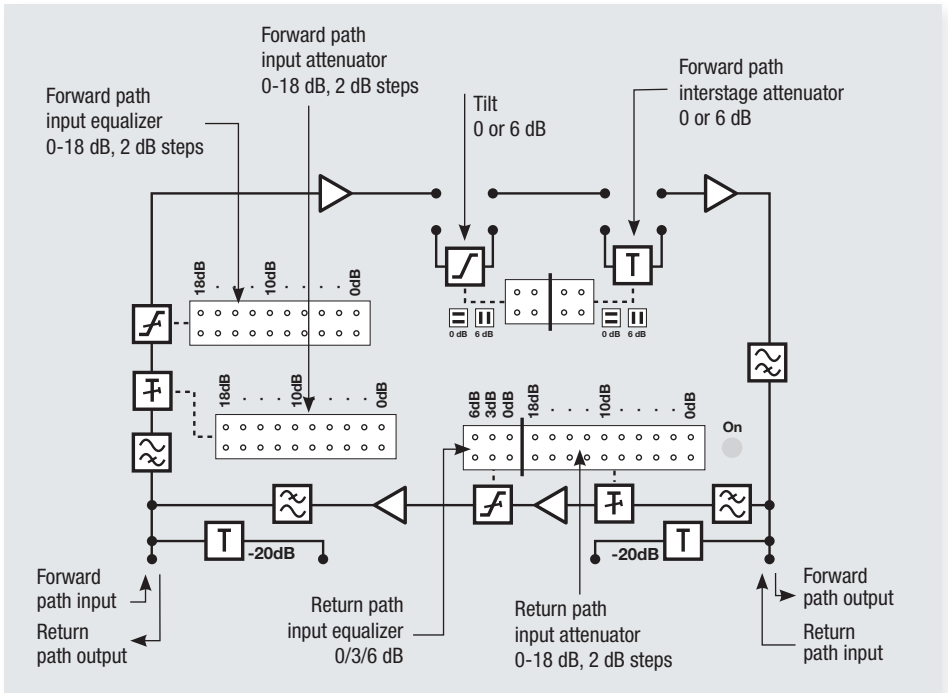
Forward path input attenuator 0-18 dB, 2 dB steps

Forward path input equalizer 0-18 dB, 2 dB steps

Tilt 0 or 6 dB

Forward path interstage attenuator 0 or 6 dB

18dB
10dB
0dB

0 dB 6 dB
0 dB 6 dB

18dB
10dB
0dB

6dB 3dB 0dB 18dB
10dB
0dB

On

-20dB
-20dB

Forward path input

Return path output

Return path input equalizer 0/3/6 dB

Return path input attenuator 0-18 dB, 2 dB steps

Forward path output

Return path input